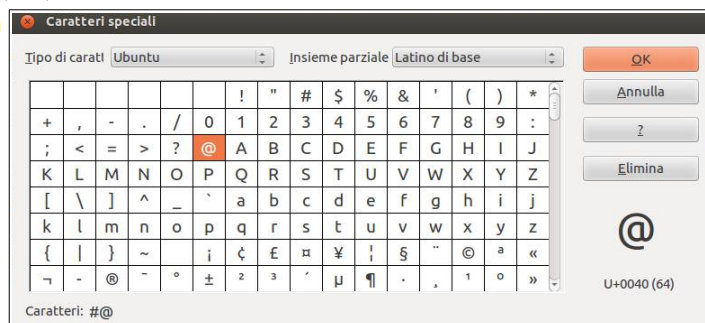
Caratteri speciali

Tipo di caratt Ubuntu

Insieme parziale Latino di base

| | | | | | | ! | " | # | $ | % | & | ' | ( | ) | * |
|---|---|---|---|---|---|---|---|---|---|---|---|---|---|---|---|
| + | , | - | . | / | 0 | 1 | 2 | 3 | 4 | 5 | 6 | 7 | 8 | 9 | : |
| ; | < | = | > | ? | @ | A | B | C | D | E | F | G | H | I | J |
| K | L | M | N | O | P | Q | R | S | T | U | V | W | X | Y | Z |
| [ | \ | ] | ^ | _ | ` | a | b | c | d | e | f | g | h | i | j |
| k | l | m | n | o | p | q | r | s | t | u | v | w | x | y | z |
| { | \| | } | ~ | | ¡ | ¢ | £ | ¤ | ¥ | ¦ | § | ¨ | © | ª | « |
| ¬ | - | ® | ¯ | ° | ± | ² | ³ | ´ | µ | ¶ | · | ¸ | ¹ | º | » |

OK

Annulla

?

Elimina

@

U+0040 (64)

Caratteri: #@